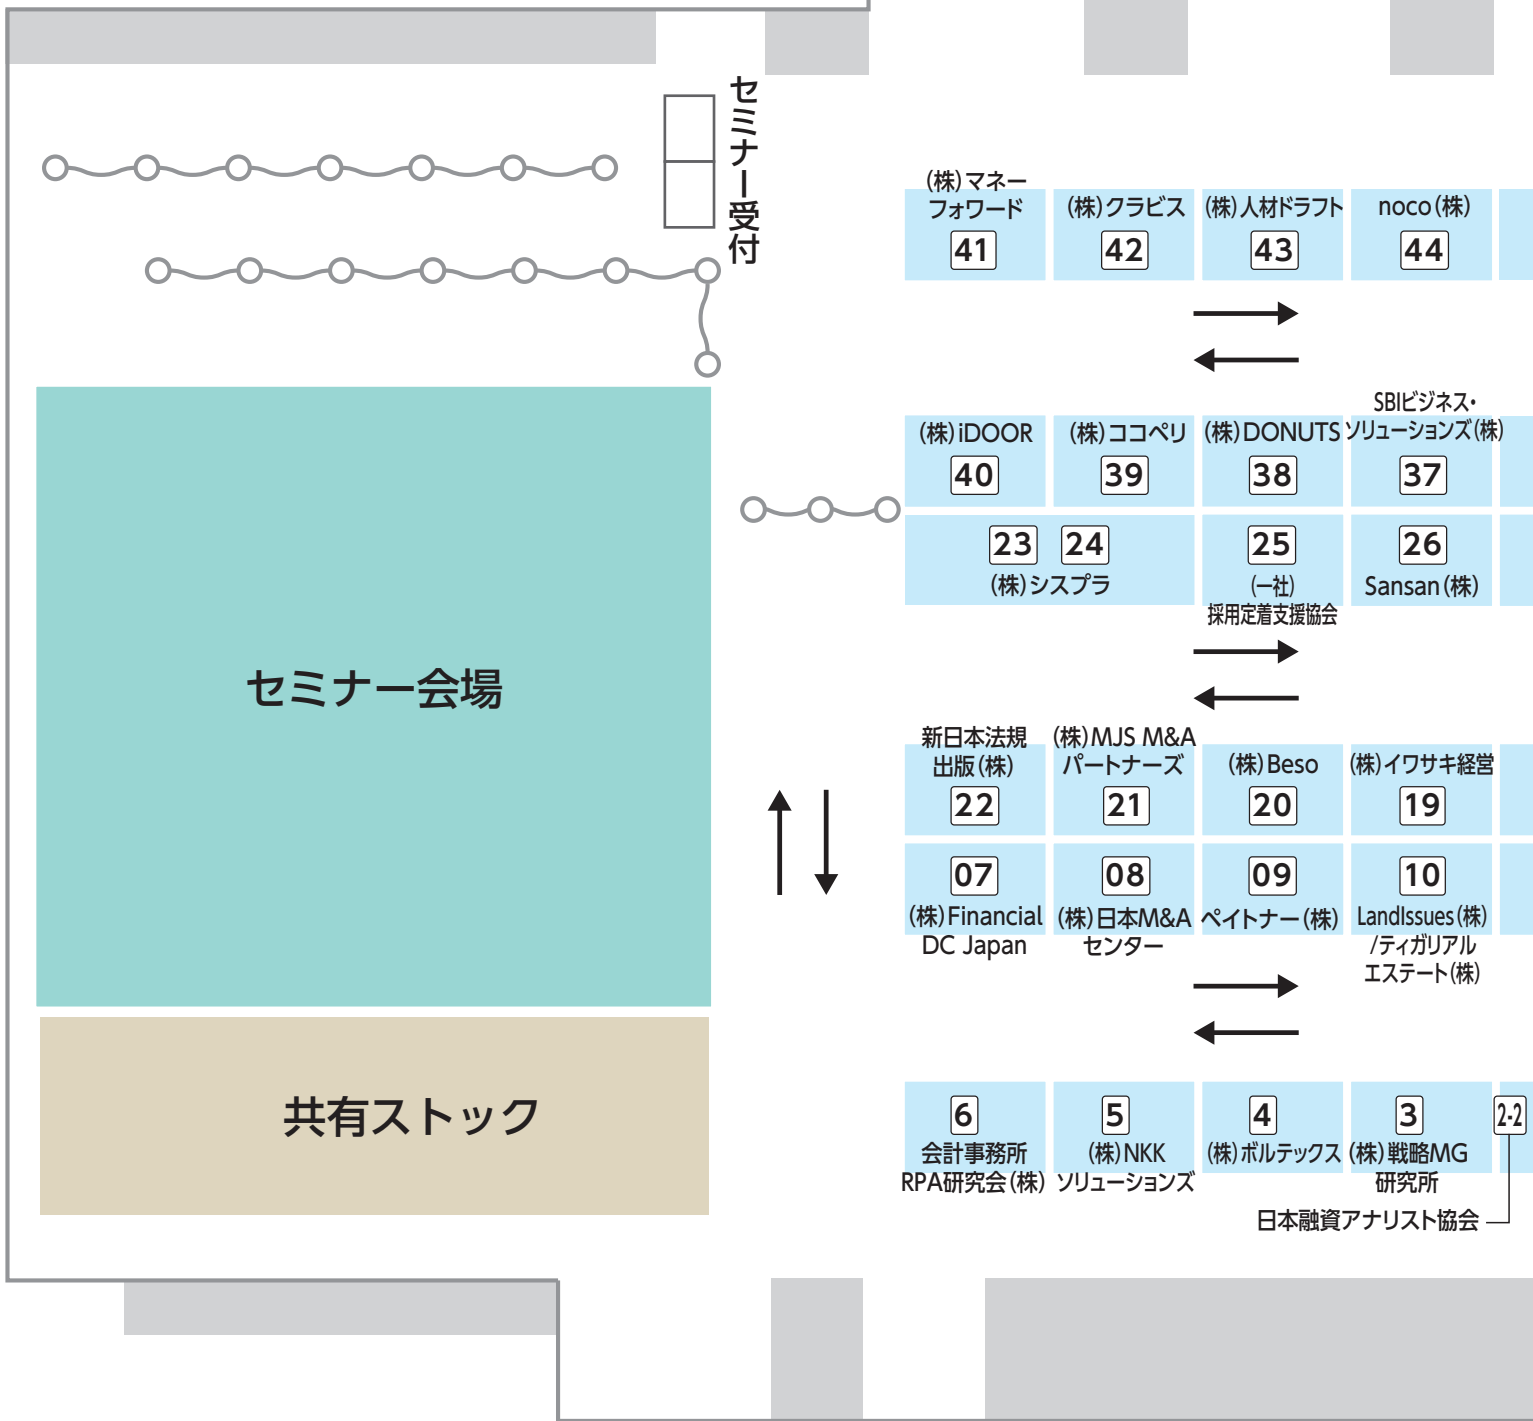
セミナー受付

(株)マネーフォワード
41

(株)クラビス
42

(株)人材ドラフト
43

noco(株)
44

(株)iDOOR
40

(株)ココペリ
39

(株)DONUTS
38

SBIビジネス・ソリューションズ(株)
37

23 24
(株)シスプラ

25
(一社)採用定着支援協会

26
Sansan(株)

セミナー会場

新日本法規出版(株)
22

(株)MJS M&Aパートナーズ
21

(株)Beso
20

(株)イワサキ経営
19

07
(株)Financial DC Japan

08
(株)日本M&Aセンター

09
ペイトナー(株)

10
LandIssues(株)/ティガリアルエステート(株)

共有ストック

6
会計事務所RPA研究会(株)

5
(株)NKKソリューションズ

4
(株)ボルテックス

3
(株)戦略MG研究所

2-2
日本融資アナリスト協会